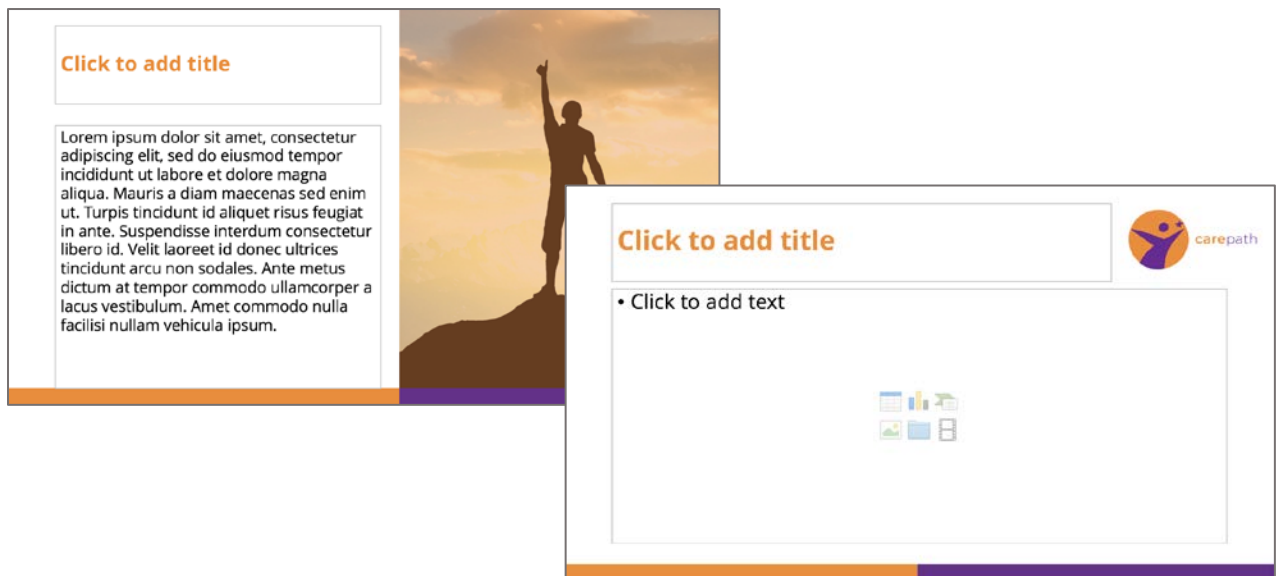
Click to add title

Lorem ipsum dolor sit amet, consectetur adipiscing elit, sed do eiusmod tempor incididunt ut labore et dolore magna aliqua. Mauris a diam maecenas sed enim ut. Turpis tincidunt id aliquet risus feugiat in ante. Suspendisse interdum consectetur libero id. Velit laoreet id donec ultrices tincidunt arcu non sodales. Ante metus dictum at tempor commodo ullamcorper a lacus vestibulum. Amet commodo nulla facilisi nullam vehicula ipsum.

Click to add title

carepath

• Click to add text